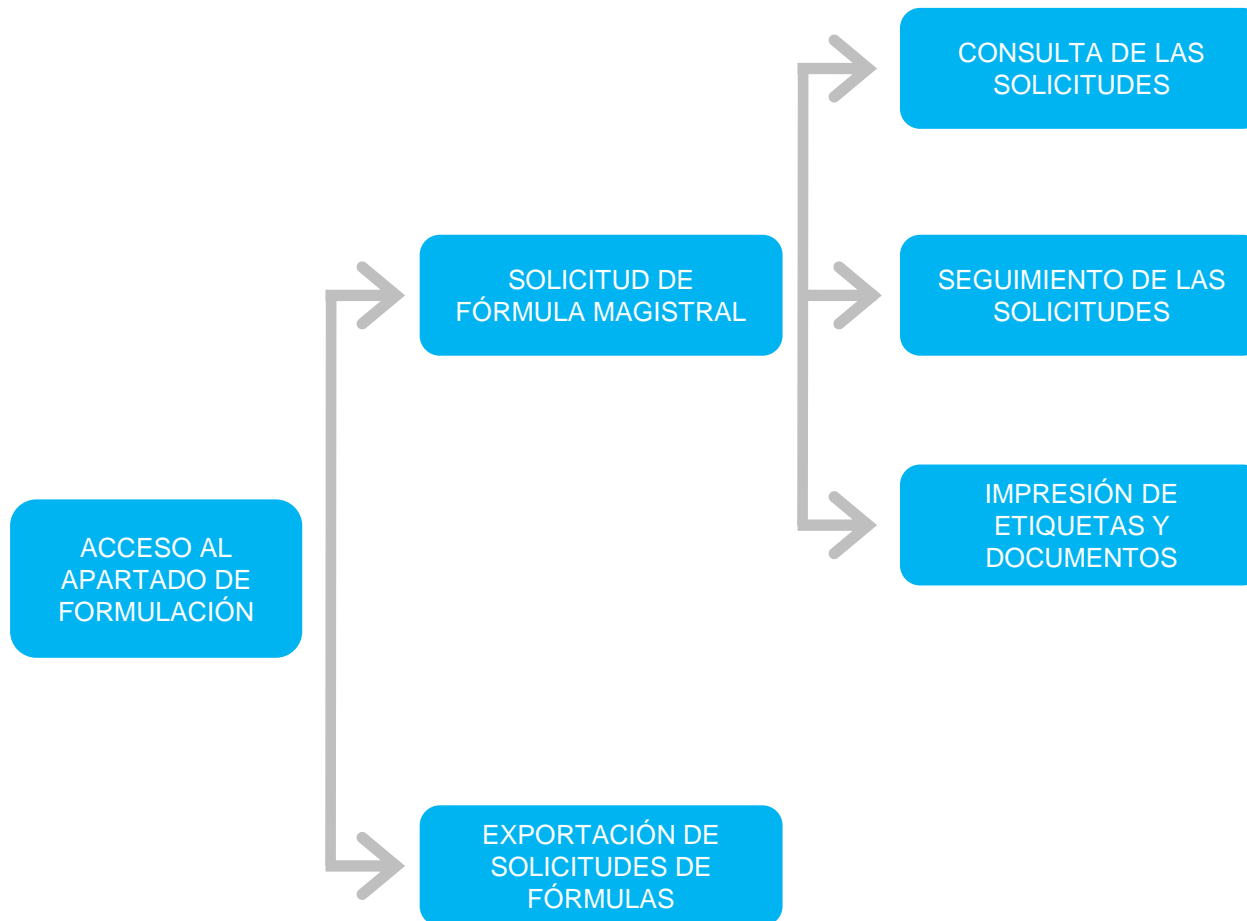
ACCESO AL APARTADO DE FORMULACIÓN

SOLICITUD DE FÓRMULA MAGISTRAL

CONSULTA DE LAS SOLICITUDES

SEGUIMIENTO DE LAS SOLICITUDES

IMPRESIÓN DE ETIQUETAS Y DOCUMENTOS

EXPORTACIÓN DE SOLICITUDES DE FÓRMULAS